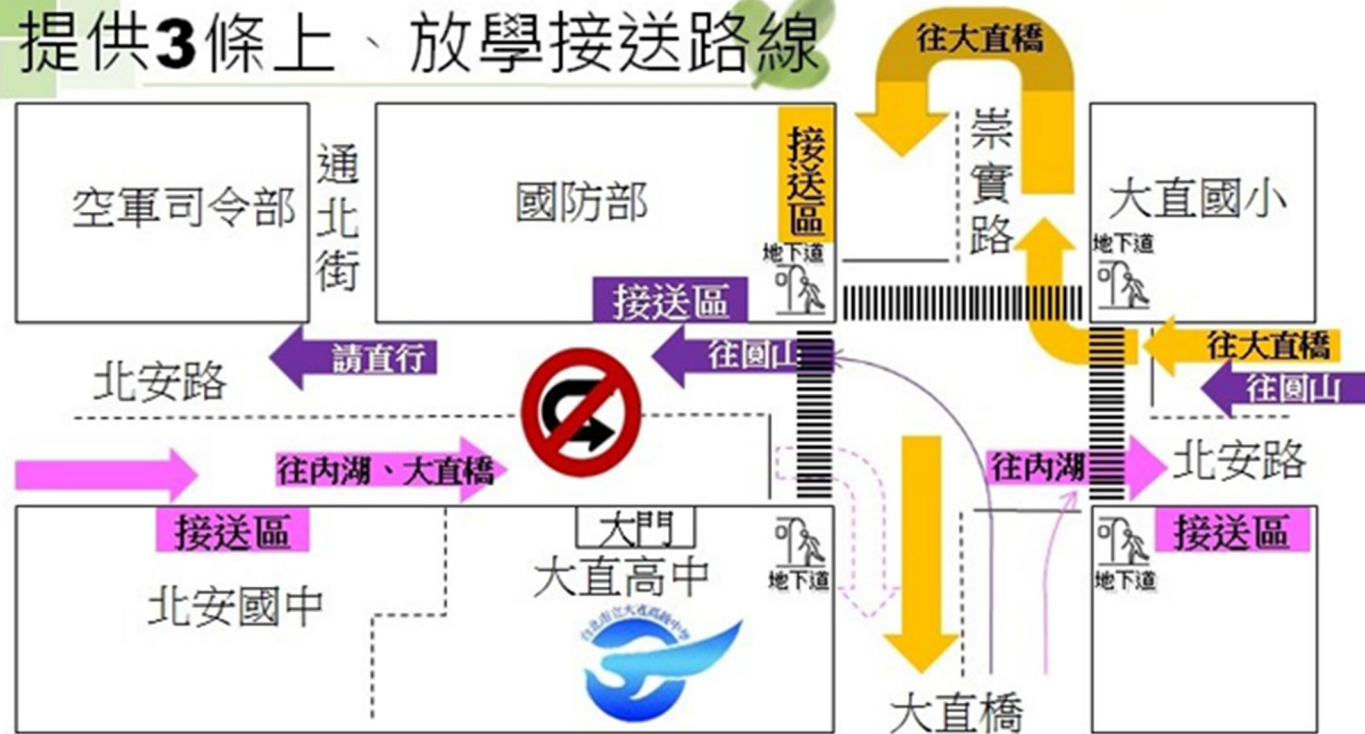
提供3條上、放學接送路線

往大直橋

空軍司令部

通北街

國防部

接送區

地下道

崇實路

大直國小

地下道

接送區

請直行

往圓山

往大直橋

往圓山

北安路

往內湖、大直橋

往內湖

北安路

接送區

大門

地下道

接送區

地下道

北安國中

大直高中

大直橋